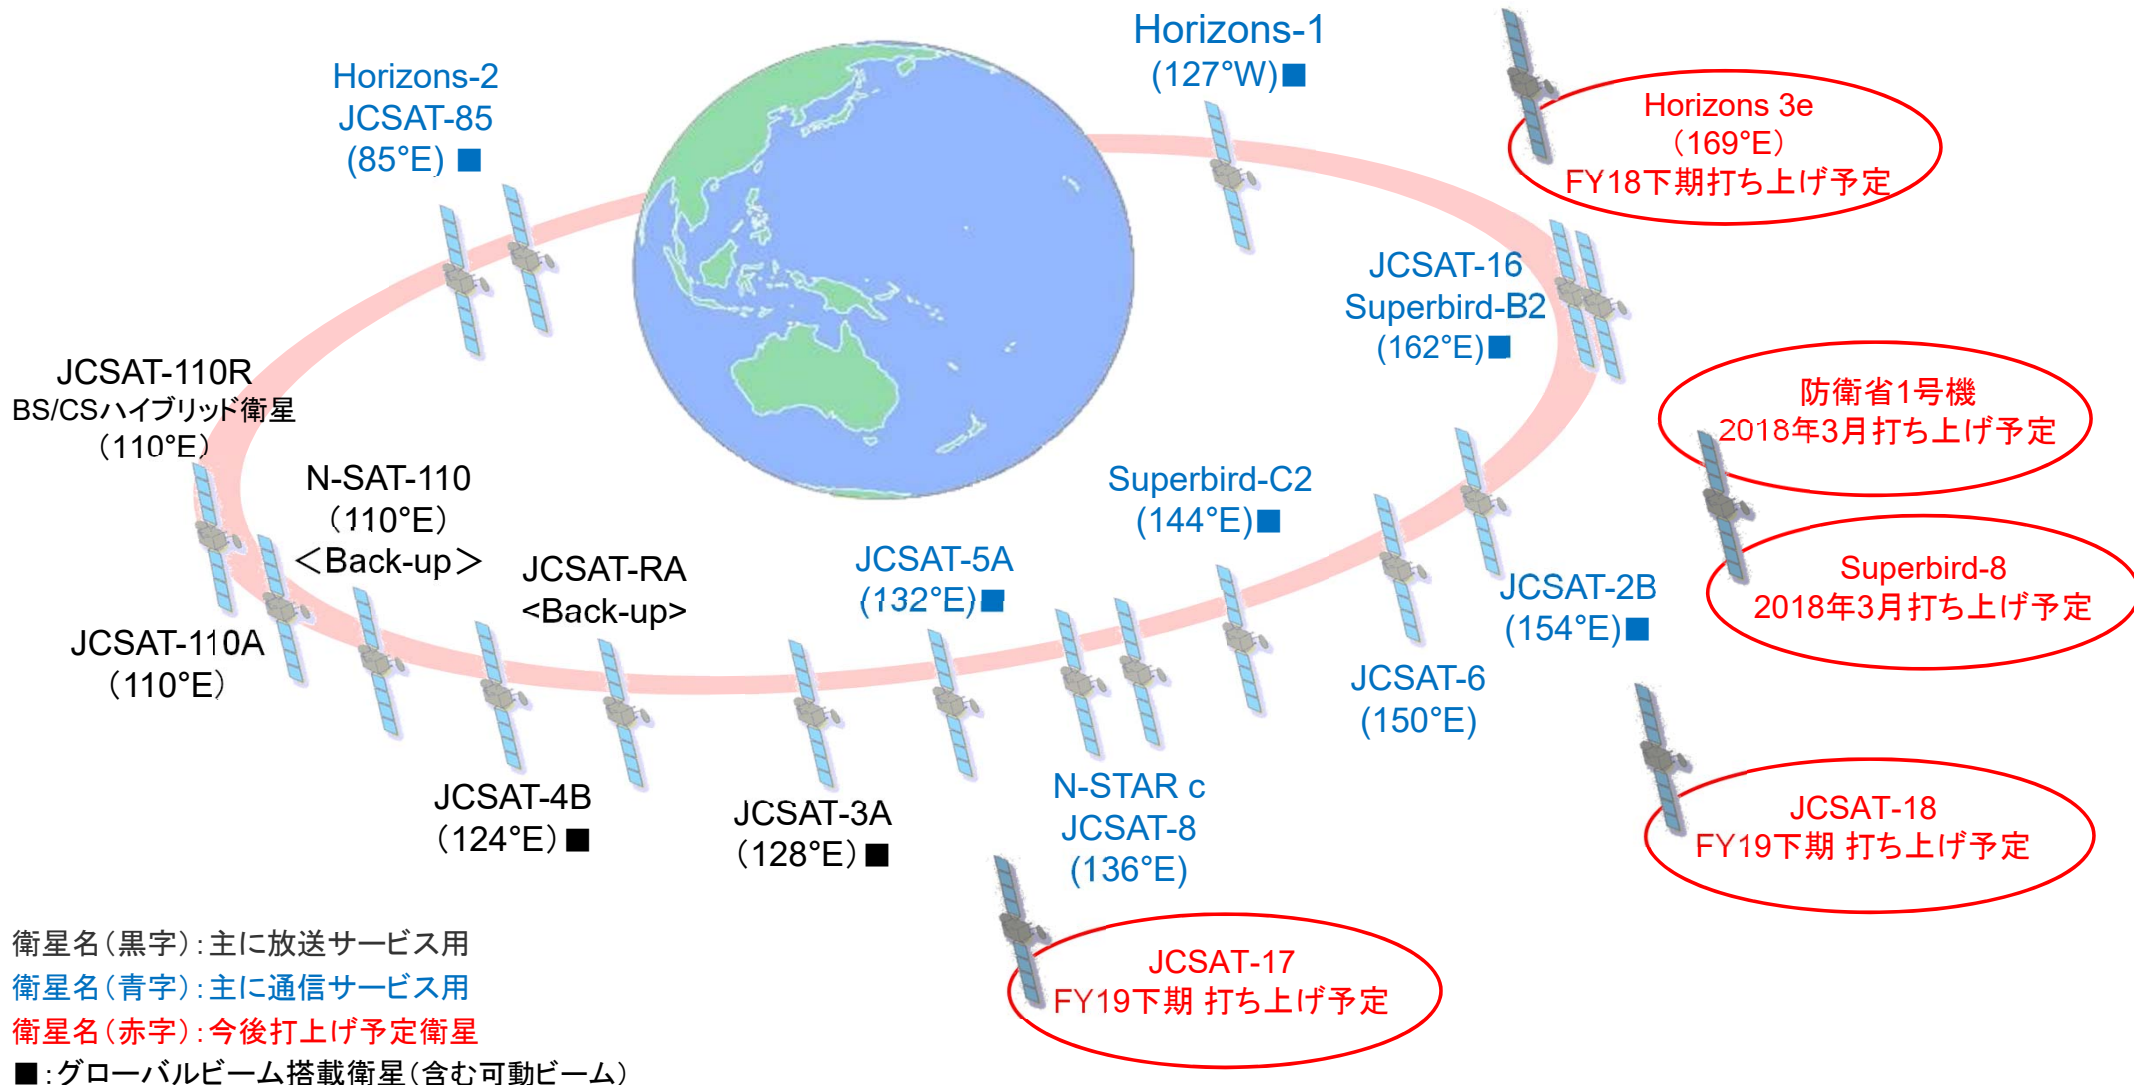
Horizons-1
(127°W)■

Horizons 3e
(169°E)
FY18下期打ち上げ予定

Horizons-2
JCSAT-85
(85°E) ■

JCSAT-16
Superbird-B2
(162°E)■

防衛省1号機
2018年3月打ち上げ予定

JCSAT-110R
BS/CSハイブリッド衛星
(110°E)

N-SAT-110
(110°E)
<Back-up>

JCSAT-RA
<Back-up>

JCSAT-5A
(132°E)■

Superbird-C2
(144°E)■

Superbird-8
2018年3月打ち上げ予定

JCSAT-2B
(154°E)■

JCSAT-110A
(110°E)

JCSAT-6
(150°E)

JCSAT-4B
(124°E)■

JCSAT-3A
(128°E)■

N-STAR c
JCSAT-8
(136°E)

JCSAT-18
FY19下期 打ち上げ予定

JCSAT-17
FY19下期 打ち上げ予定

衛星名(黒字):主に放送サービス用
衛星名(青字):主に通信サービス用
衛星名(赤字):今後打上げ予定衛星
■:グローバルビーム搭載衛星(含む可動ビーム)